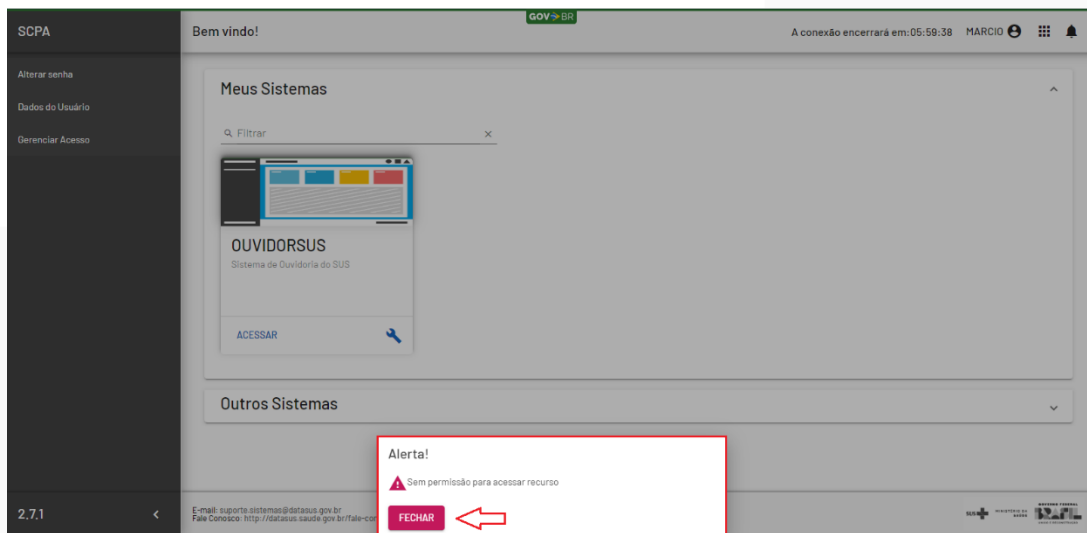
SCPA

Alterar senha

Dados do Usuário

Gerenciar Acesso

Bem vindo!

GOV.BR

A conexão encerrará em: 05:59:38 MARCIO

Meus Sistemas

Filtrar

OUVIDORSUS

Sistema de Ouvidoria do SUS

ACESSAR

Outros Sistemas

Alerta!

Sem permissão para acessar recurso

FECHAR

2.7.1

E-mail: suporte.sistemas@datasus.gov.br
Fale Conosco: http://datasus.saude.gov.br/fale-con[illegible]

SUS MINISTÉRIO DA SAÚDE

GOVERNO FEDERAL BRASIL